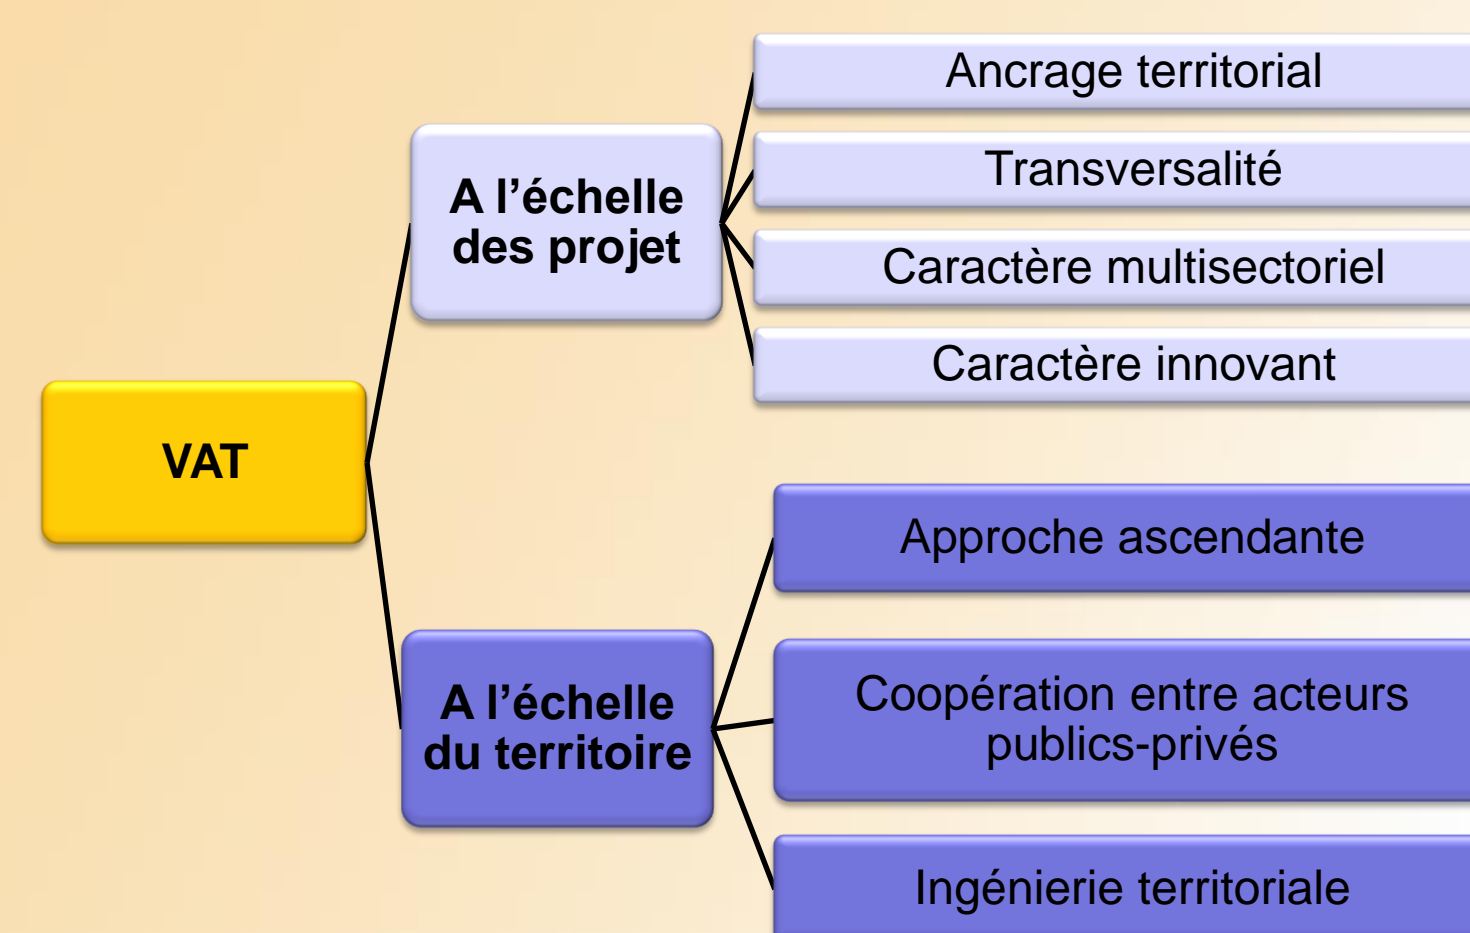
VAT

A l’échelle des projet

Ancrage territorial

Transversalité

Caractère multisectoriel

Caractère innovant

A l’échelle du territoire

Approche ascendante

Coopération entre acteurs publics-privés

Ingénierie territoriale